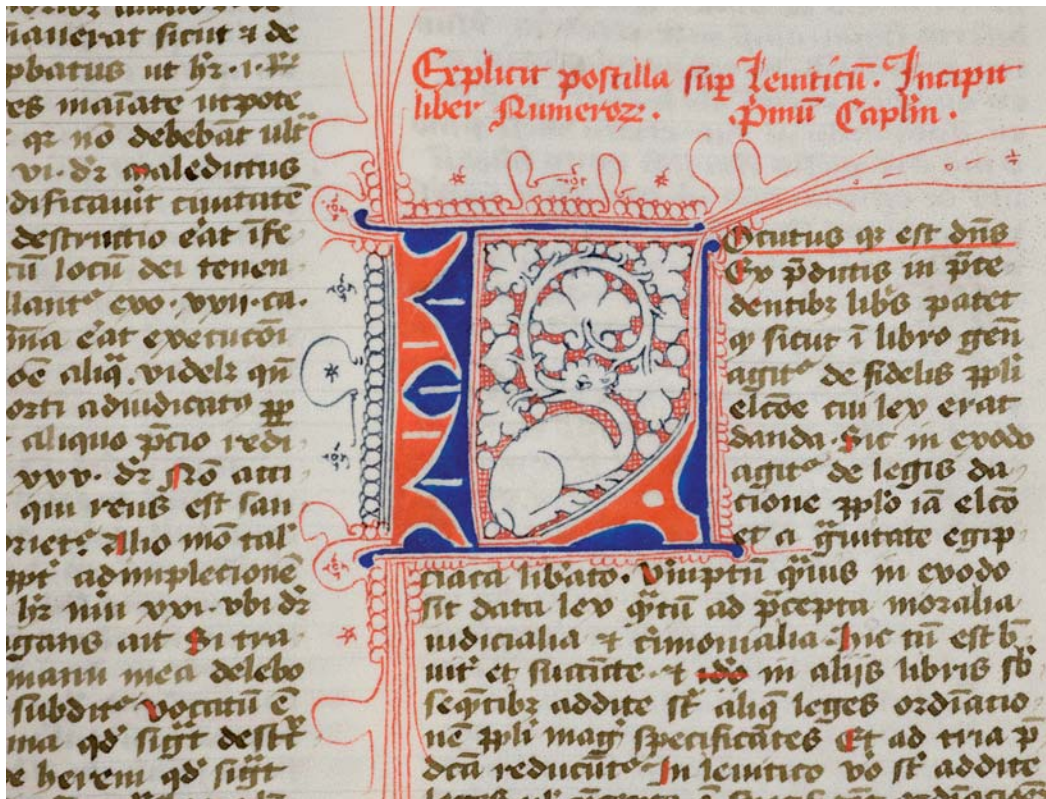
Explicit postilla sup leuiticu. Incipit liber Numeroz. Pmu Caplin.

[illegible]
maluerat sicut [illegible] de
pbatus ut h͡z·i·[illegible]
es maiate impote
q͡z no debebat ult
vi· d͡z maleditus
dificauit ciuitate
destrutio eat ise
tu loci dei tenen
llant⁹ exo· xviii·ca.
ma eat exetutoi
oe aliq̄. videl͡z q̄
orti adiudicatu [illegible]
aliquo ptio redi
xxv· d͡z No atti
qui reus est san
riet⁹. Alio mō tal⁹
ept adimpletione
h͡z mu xvi· vbi d͡z
ugans aut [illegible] tra
manu mea delebo
subdit⁹ vocatu e
ma qd̄ sigt deste
herem qd̄ sigt

Ocutus q͡z est dn̄s
Ex p̄dictis in p̄te
dentib͡z libs patet
q͡z sicut ī libro gen̄
agit⁹ de fidelis ppli
electōe cui lex erat
danda· Sic in exodo
agit⁹ de legis da
tione pplo ia electo
et a s̄uitate egip
ciaca liberato. Vnde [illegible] quis in exodo
sit data lex q̄tu ad p̄cepta moralia
iudicialia et cimonialia· hic tn̄ est b
uit⁹ et sitittite· et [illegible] in aliis libris sb
seq̄ntib͡z addite st aliq̄ leges ordiatio
ne ppli mag̃ specificates Et ad tria p
dem reducuntur In leuitico vo st addite